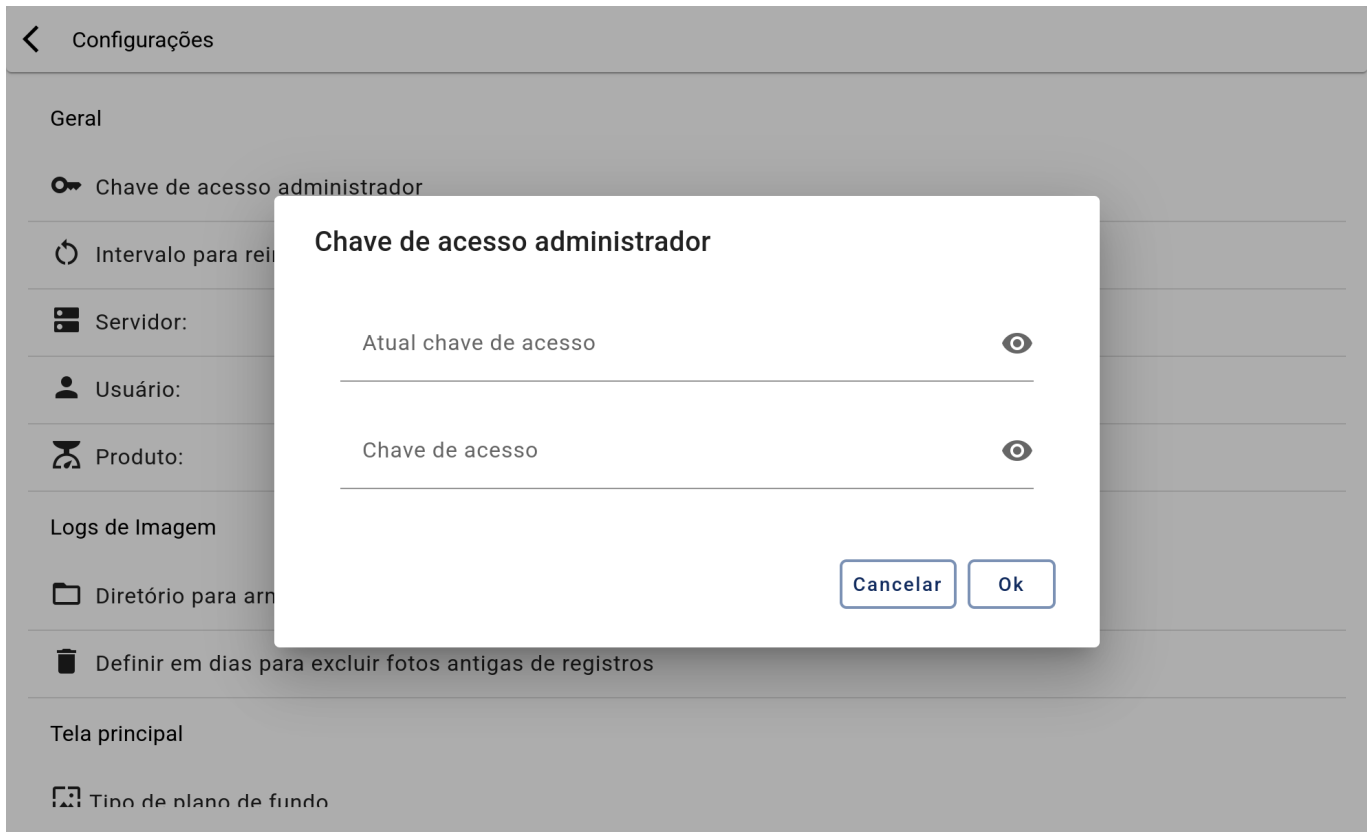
Configurações

Geral

Chave de acesso administrador

Intervalo para rei

Servidor:

Usuário:

Produto:

Logs de Imagem

Diretório para arn

Definir em dias para excluir fotos antigas de registros

Tela principal

Tipo de plano de fundo

Chave de acesso administrador

Atual chave de acesso

Chave de acesso

Cancelar

Ok